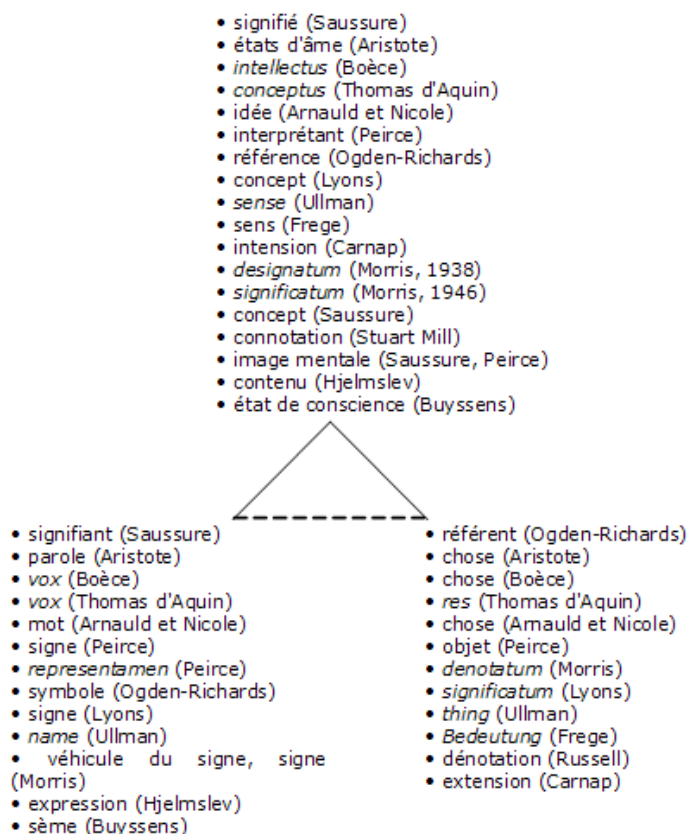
• signifié (Saussure)
• états d'âme (Aristote)
• intellectus (Boèce)
• conceptus (Thomas d'Aquin)
• idée (Arnauld et Nicole)
• interprétant (Peirce)
• référence (Ogden-Richards)
• concept (Lyons)
• sense (Ullman)
• sens (Frege)
• intension (Carnap)
• designatum (Morris, 1938)
• significatum (Morris, 1946)
• concept (Saussure)
• connotation (Stuart Mill)
• image mentale (Saussure, Peirce)
• contenu (Hjelmslev)
• état de conscience (Buyssens)

• signifiant (Saussure)
• parole (Aristote)
• vox (Boèce)
• vox (Thomas d'Aquin)
• mot (Arnauld et Nicole)
• signe (Peirce)
• representamen (Peirce)
• symbole (Ogden-Richards)
• signe (Lyons)
• name (Ullman)
• véhicule du signe, signe (Morris)
• expression (Hjelmslev)
• sème (Buyssens)

• référent (Ogden-Richards)
• chose (Aristote)
• chose (Boèce)
• res (Thomas d'Aquin)
• chose (Arnauld et Nicole)
• objet (Peirce)
• denotatum (Morris)
• significatum (Lyons)
• thing (Ullman)
• Bedeutung (Frege)
• dénotation (Russell)
• extension (Carnap)